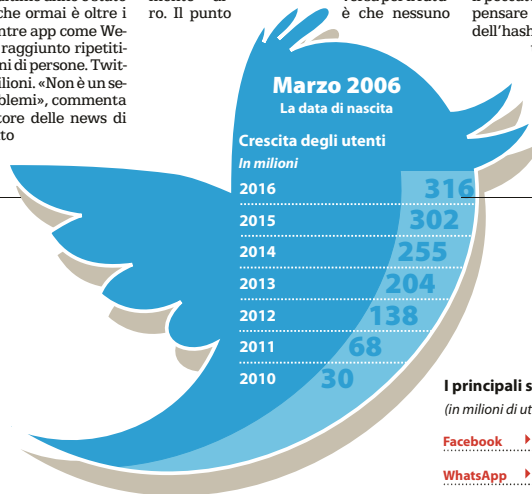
che ormai è oltre i
ntre app come We
raggiunto ripetiti
ni di persone. Twit
lioni. «Non è un se
olemi», commenta
tore delle news di
to

ro. Il punto

è che nessuno

pensare
dell'hash

Marzo 2006
La data di nascita

Crescita degli utenti
In milioni

| | |
|---|---|
| 2016 | 316 |
| 2015 | 302 |
| 2014 | 255 |
| 2013 | 204 |
| 2012 | 138 |
| 2011 | 68 |
| 2010 | 30 |

I principali s
(in milioni di ut

Facebook

WhatsApp